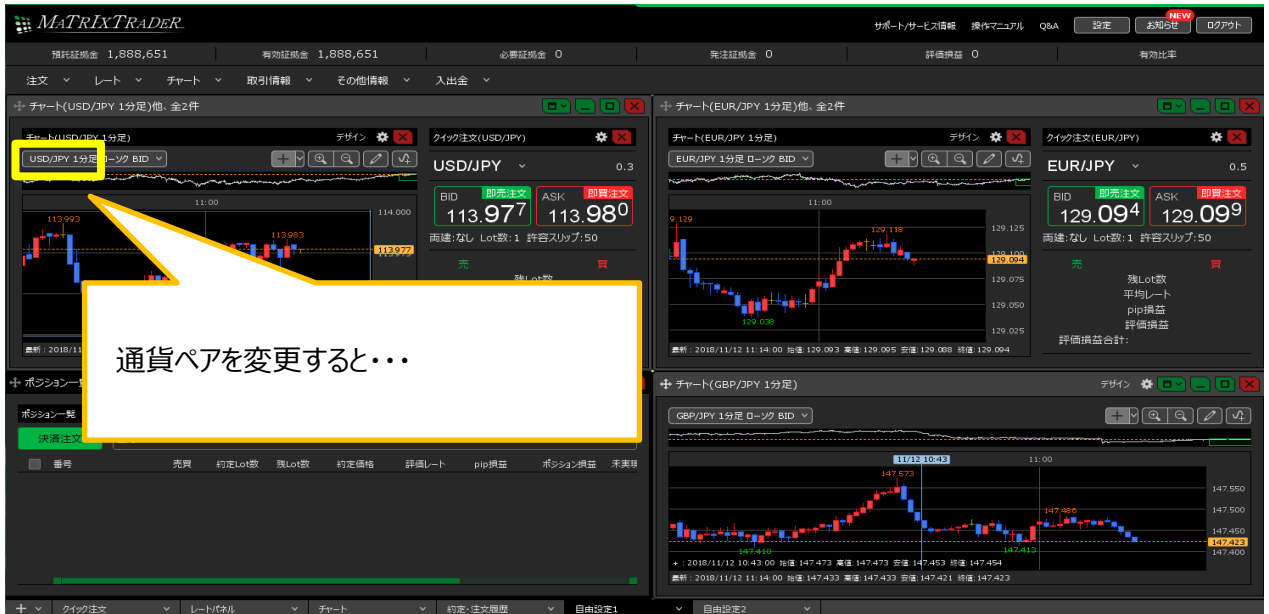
MATRIXTRADER

サポート/サービス情報　操作マニュアル　Q&A　設定　NEW お知らせ　ログアウト

預託証拠金 1,888,651　有効証拠金 1,888,651　必要証拠金 0　発注証拠金 0　評価損益 0　有効比率

注文　レート　チャート　取引情報　その他情報　入出金

チャート(USD/JPY 1分足)他、全2件

チャート(USD/JPY 1分足)　デザイン

USD/JPY 1分足 ローソク BID

11:00

113.993　113.983　114.000　113.977

最新：2018/11

クイック注文(USD/JPY)

USD/JPY　0.3

BID 即売注文 113.977　ASK 即買注文 113.980

両建:なし Lot数:1 許容スリップ:50

売　買

残Lot数

通貨ペアを変更すると・・・

ポジション一覧

ポジション一覧

決済注文

番号　売買　約定Lot数　残Lot数　約定価格　評価レート　pip損益　ポジション損益　未実現

チャート(EUR/JPY 1分足)他、全2件

チャート(EUR/JPY 1分足)　デザイン

EUR/JPY 1分足 ローソク BID

11:00

9.129　129.118　129.125　129.100　129.094　129.075　129.050　129.038　129.025

最新：2018/11/12 11:14:00 始値:129.093 高値:129.095 安値:129.088 終値:129.094

クイック注文(EUR/JPY)

EUR/JPY　0.5

BID 即売注文 129.094　ASK 即買注文 129.099

両建:なし Lot数:1 許容スリップ:50

売　買

残Lot数
平均レート
pip損益
評価損益
評価損益合計:

チャート(GBP/JPY 1分足)　デザイン

GBP/JPY 1分足 ローソク BID

11/12 10:43　11:00

147.573　147.550　147.500　147.486　147.450　147.423　147.410　147.413　147.400

+ : 2018/11/12 10:43:00 始値:147.473 高値:147.473 安値:147.453 終値:147.454
最新：2018/11/12 11:14:00 始値:147.433 高値:147.433 安値:147.421 終値:147.423

クイック注文　レートパネル　チャート　約定・注文履歴　自由設定1　自由設定2